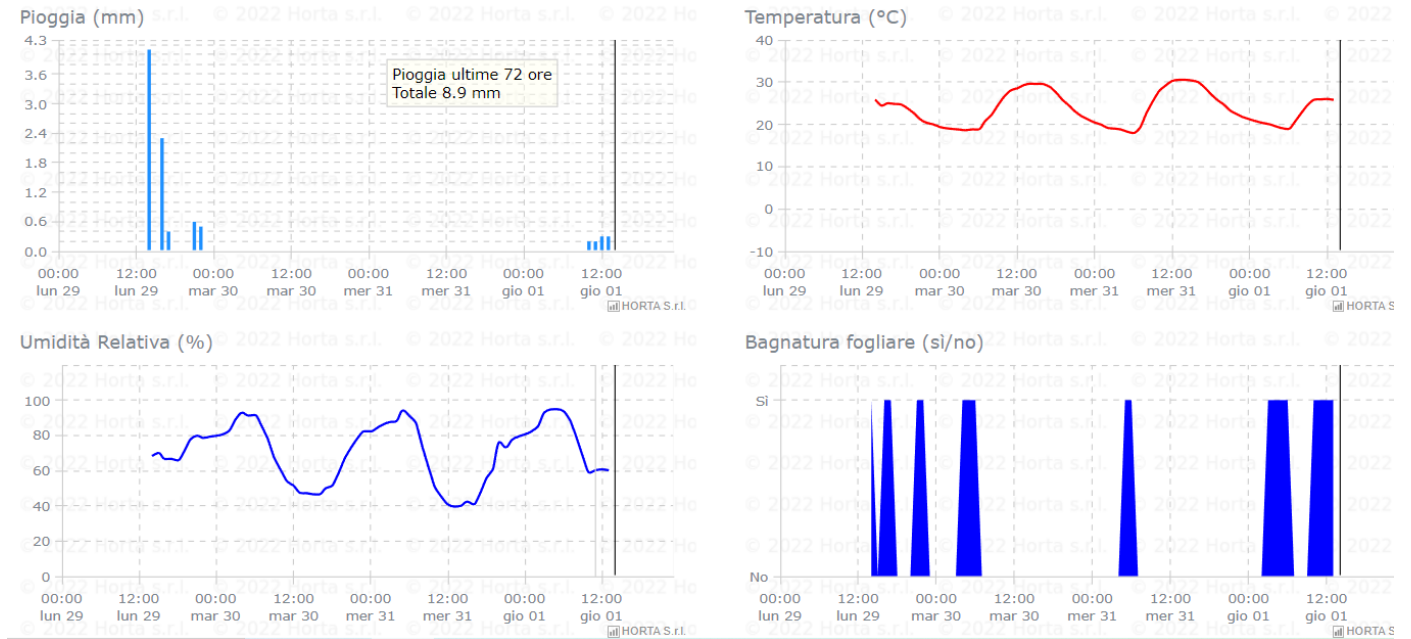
Pioggia (mm)

4.3
3.6
3.0
2.4
1.8
1.2
0.6
0.0

Pioggia ultime 72 ore
Totale 8.9 mm

00:00 lun 29
12:00 lun 29
00:00 mar 30
12:00 mar 30
00:00 mer 31
12:00 mer 31
00:00 gio 01
12:00 gio 01

HORTA S.r.l.

Temperatura (°C)

40
30
20
10
0
-10

00:00 lun 29
12:00 lun 29
00:00 mar 30
12:00 mar 30
00:00 mer 31
12:00 mer 31
00:00 gio 01
12:00 gio 01

HORTA S

Umidità Relativa (%)

100
80
60
40
20
0

00:00 lun 29
12:00 lun 29
00:00 mar 30
12:00 mar 30
00:00 mer 31
12:00 mer 31
00:00 gio 01
12:00 gio 01

HORTA S.r.l.

Bagnatura fogliare (sì/no)

Sì
No

00:00 lun 29
12:00 lun 29
00:00 mar 30
12:00 mar 30
00:00 mer 31
12:00 mer 31
00:00 gio 01
12:00 gio 01

HORTA S

© 2022 Horta s.r.l.